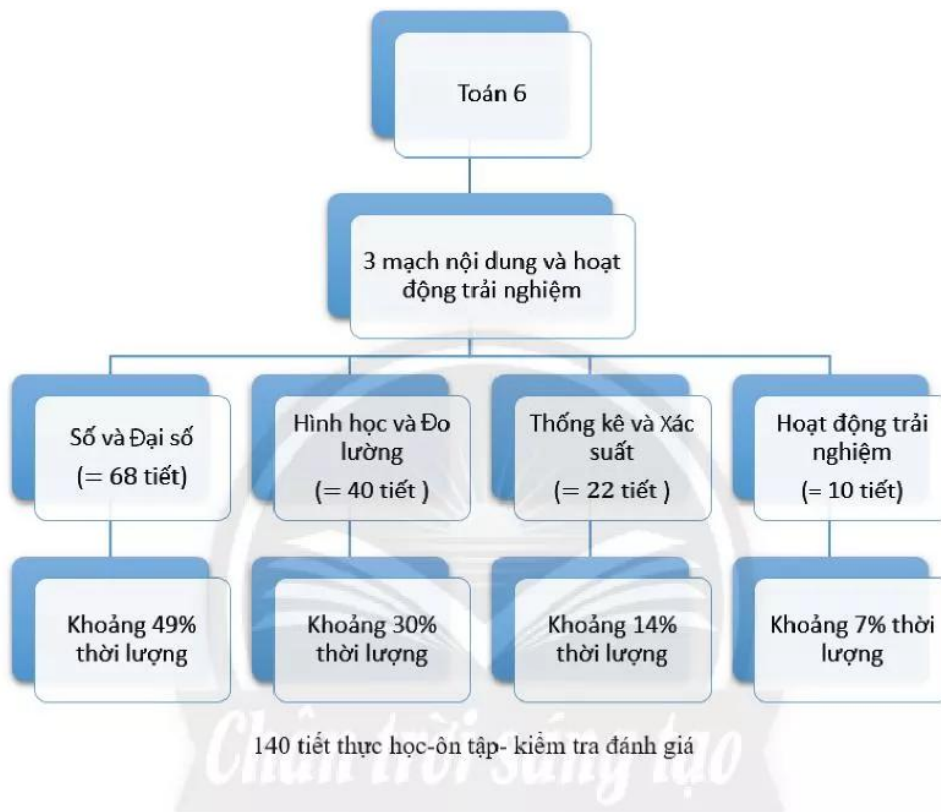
Toán 6

3 mạch nội dung và hoạt động trải nghiệm

Số và Đại số
(= 68 tiết)

Hình học và Đo lường
(= 40 tiết )

Thống kê và Xác suất
(= 22 tiết )

Hoạt động trải nghiệm
(= 10 tiết)

Khoảng 49% thời lượng

Khoảng 30% thời lượng

Khoảng 14% thời lượng

Khoảng 7% thời lượng

140 tiết thực học-ôn tập- kiểm tra đánh giá

Chân trời sáng tạo